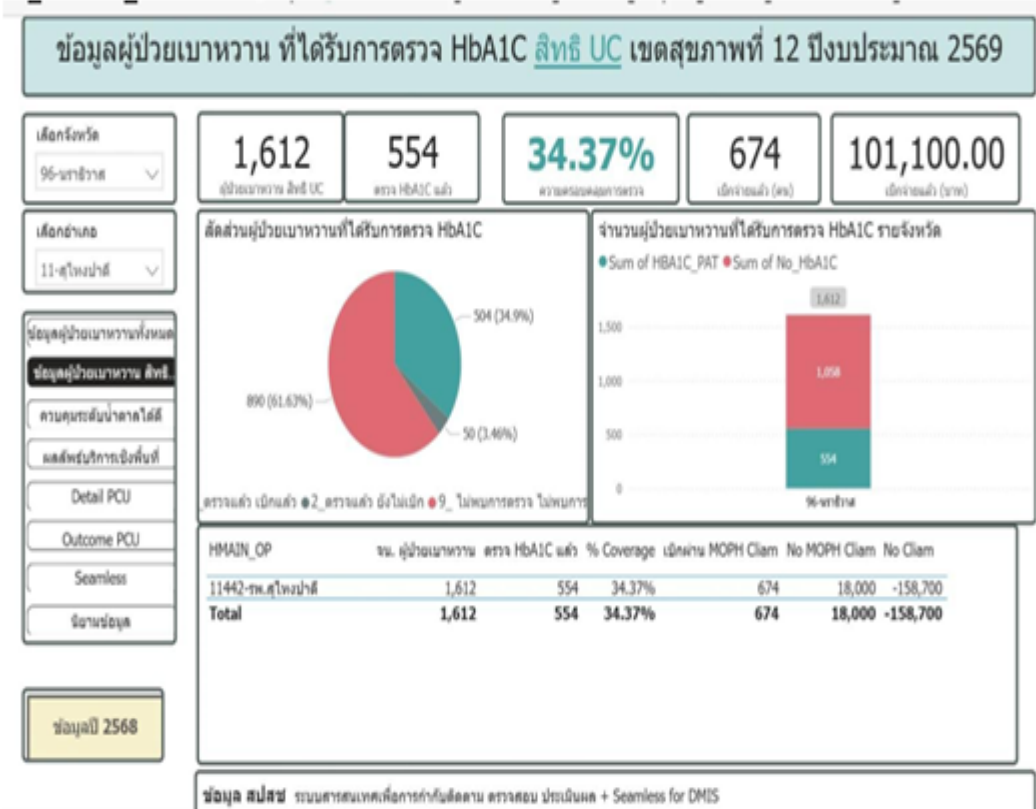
ข้อมูลผู้ป่วยเบาหวาน ที่ได้รับการตรวจ HbA1C สิทธิ UC เขตสุขภาพที่ 12 ปีงบประมาณ 2569

เลือกจังหวัด
96-นราธิวาส

เลือกอำเภอ
11-สุไหงปาดี

ข้อมูลผู้ป่วยเบาหวานทั้งหมด
ข้อมูลผู้ป่วยเบาหวาน สิทธิ...
ควบคุมระดับน้ำตาลได้ดี
ผลลัพธ์บริการเชิงพื้นที่
Detail PCU
Outcome PCU
Seamless
นิยามข้อมูล

ข้อมูลปี 2568

1,612
ผู้ป่วยเบาหวาน สิทธิ UC

554
ตรวจ HbA1C แล้ว

34.37%
ความครอบคลุมการตรวจ

674
เบิกจ่ายแล้ว (คน)

101,100.00
เบิกจ่ายแล้ว (บาท)

สัดส่วนผู้ป่วยเบาหวานที่ได้รับการตรวจ HbA1C

504 (34.9%)
890 (61.63%)
50 (3.46%)

ตรวจแล้ว เบิกแล้ว ● 2_ตรวจแล้ว ยังไม่เบิก ● 9_ ไม่พบการตรวจ ไม่พบการ

จำนวนผู้ป่วยเบาหวานที่ได้รับการตรวจ HbA1C รายจังหวัด
● Sum of HBA1C_PAT ● Sum of No_HbA1C

1,612
1,500
1,000
500
0
1,058
554
96-นราธิวาส

| HMAIN_OP | จน. ผู้ป่วยเบาหวาน | ตรวจ HbA1C แล้ว | % Coverage | เบิกผ่าน MOPH Claim | No MOPH Claim | No Claim |
|---|---|---|---|---|---|---|
| 11442-รพ.สุไหงปาดี | 1,612 | 554 | 34.37% | 674 | 18,000 | -158,700 |
| Total | 1,612 | 554 | 34.37% | 674 | 18,000 | -158,700 |

ข้อมูล สปสช ระบบสารสนเทศเพื่อการกำกับติดตาม ตรวจสอบ ประเมินผล + Seamless for DMIS